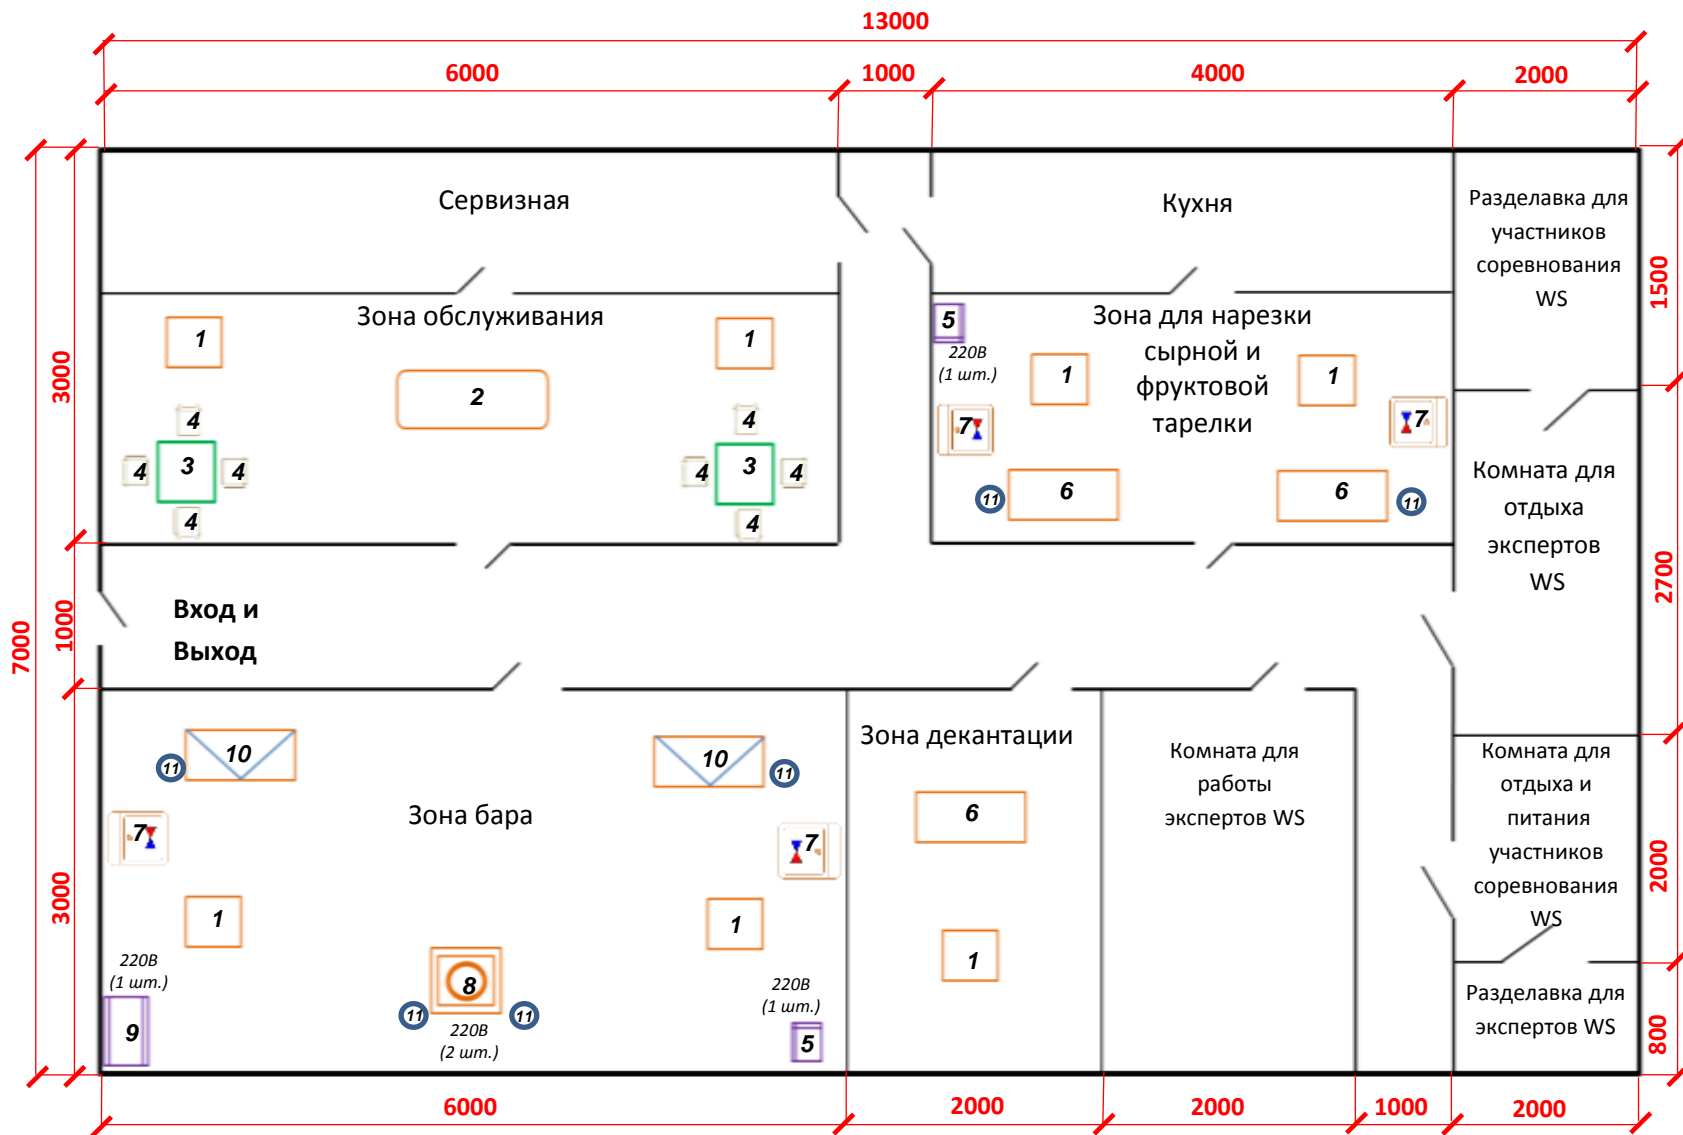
13000

6000 1000 4000 2000

Сервизная

Кухня

Разделка для участников соревнования WS

1500

Зона обслуживания

1 1

2

4

4 3 4

4

4

4 3 4

4

5

220В (1 шт.)

Зона для нарезки сырной и фруктовой тарелки

1 1

7 7

11 6 6 11

Комната для отдыха экспертов WS

2700

3000

7000

1000

Вход и Выход

Зона декантации

Комната для работы экспертов WS

Комната для отдыха и питания участников соревнования WS

11 10 10 11

Зона бара

7 7

6

1 1 1

2000

3000

220В (1 шт.)

9

8

11 11

220В (2 шт.)

220В (1 шт.)

5

Разделка для экспертов WS

800

6000 2000 2000 1000 2000